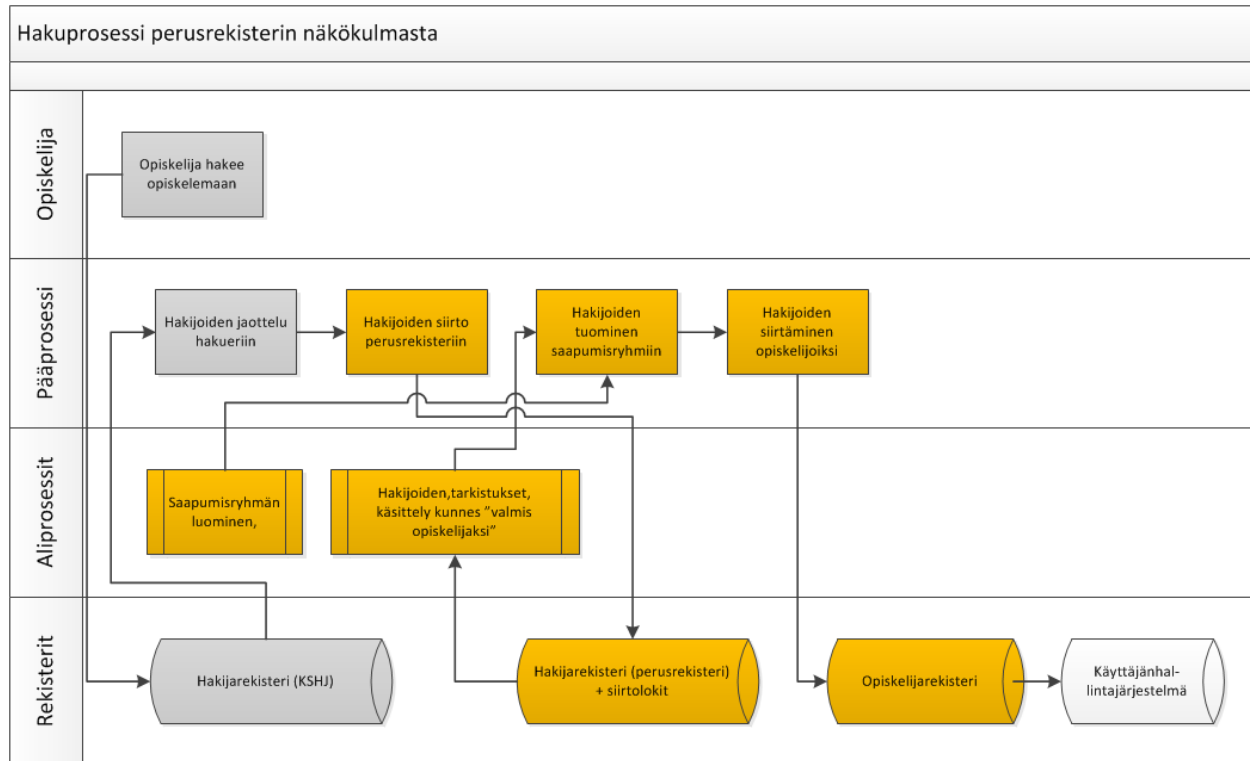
Hakuprosessi perusrekisterin näkökulmasta

Opiskelija

Opiskelija hakee opiskelemaan

Pääprosessi

Hakijoiden jaottelu hakueriin

Hakijoiden siirto perusrekisteriin

Hakijoiden tuominen saapumisryhmiin

Hakijoiden siirtäminen opiskelijoiksi

Aliprosessit

Saapumisryhmän luominen,

Hakijoiden,tarkistukset, käsittely kunnes "valmis opiskelijaksi"

Rekisterit

Hakijarekisteri (KSHJ)

Hakijarekisteri (perusrekisteri) + siirtolokit

Opiskelijarekisteri

Käyttäjänhallintajärjestelmä